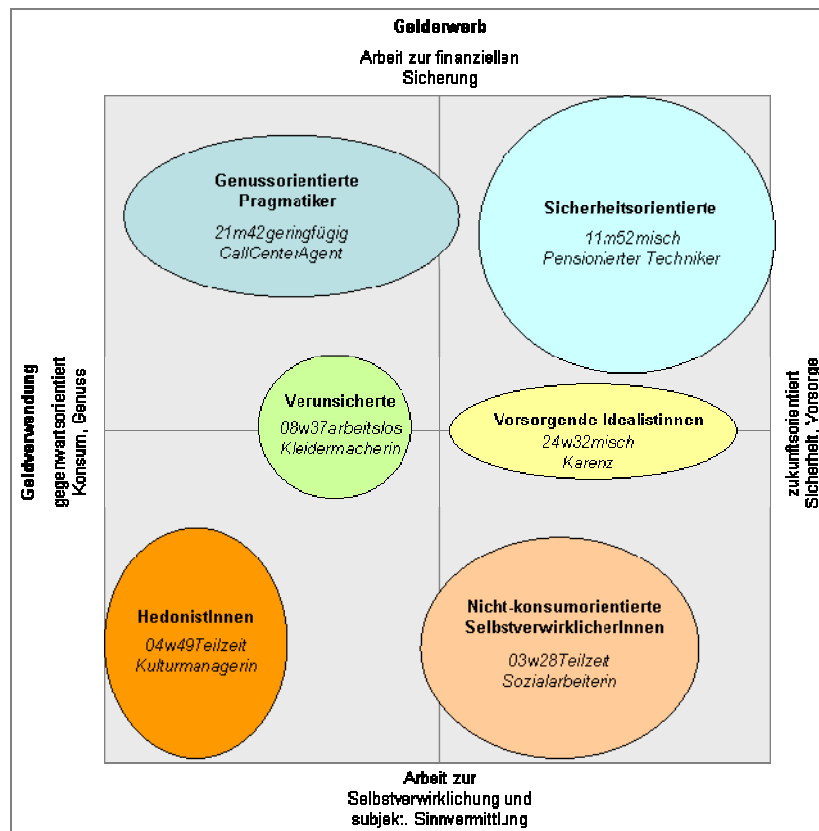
Gelderwerb

Arbeit zur finanziellen Sicherung

Genussorientierte Pragmatiker

21m42geringfügig CallCenterAgent

Sicherheitsorientierte

11m52misch Pensionierter Techniker

Geldverwendung

gegenwartsorientiert Konsum, Genuss

Verunsicherte

08w37arbeitslos Kleidermacherin

Vorsorgende IdealistInnen

24w32misch Karenz

zukunftsorientiert Sicherheit, Vorsorge

HedonistInnen

04w49Teilzeit Kulturmanagerin

Nicht-konsumorientierte SelbstverwirklicherInnen

03w28Teilzeit Sozialarbeiterin

Arbeit zur Selbstverwirklichung und subjekt. Sinnvermittlung